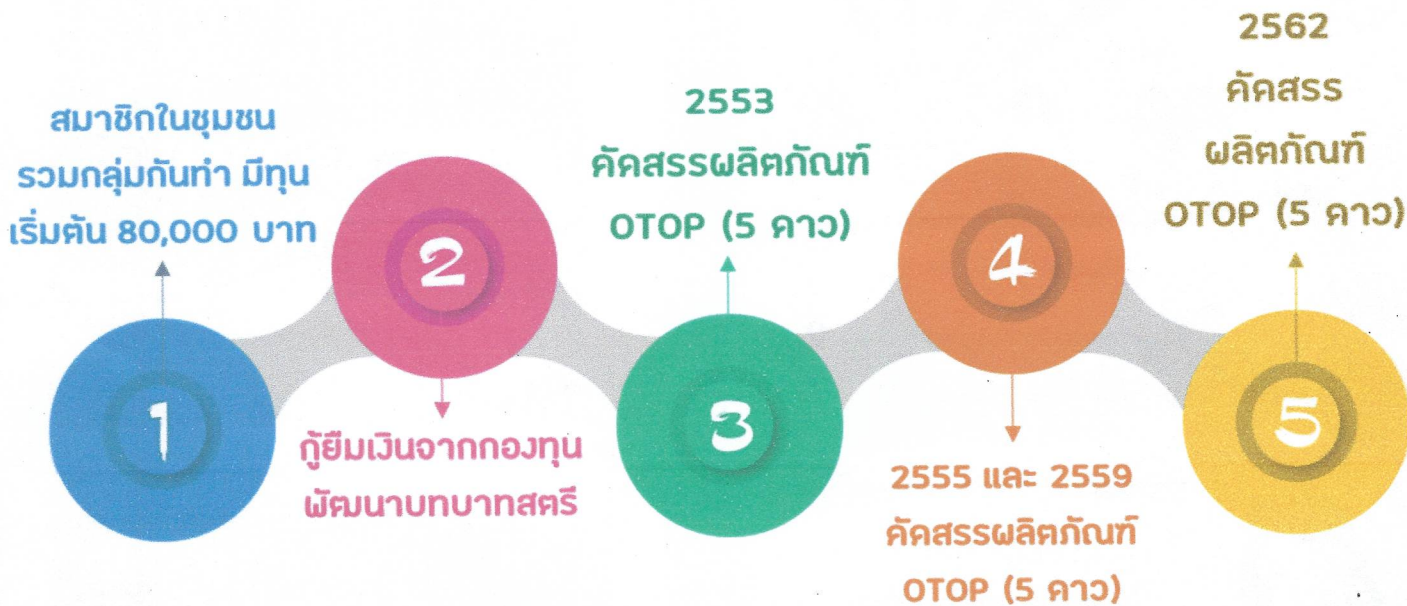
สมาชิกในชุมชน รวมกลุ่มกันทำ มีทุน เริ่มต้น 80,000 บาท

1

2

กู้ยืมเงินจากกองทุน พัฒนาบทบาทสตรี

2553 คัดสรรผลิตภัณฑ์ OTOP (5 ดาว)

3

4

2555 และ 2559 คัดสรรผลิตภัณฑ์ OTOP (5 ดาว)

2562 คัดสรร ผลิตภัณฑ์ OTOP (5 ดาว)

5